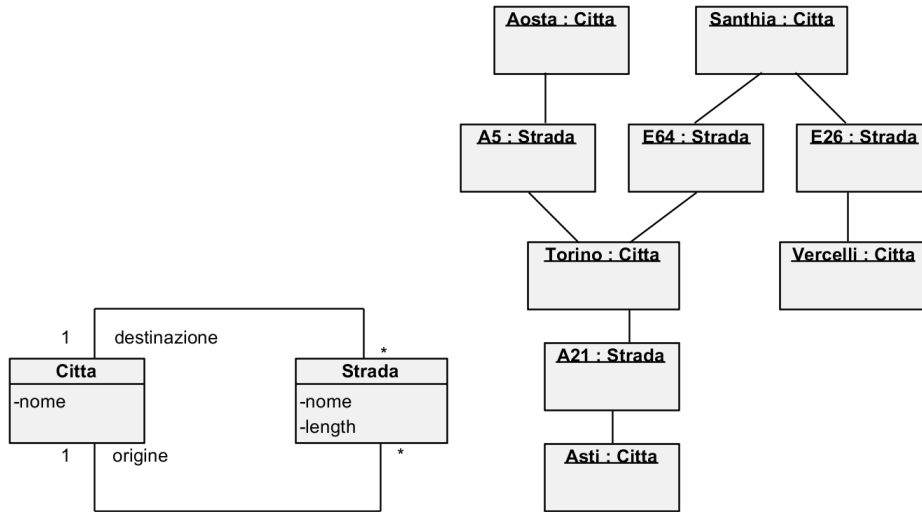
Aosta : Citta

Santhia : Citta

A5 : Strada

E64 : Strada

E26 : Strada

Torino : Citta

Vercelli : Citta

A21 : Strada

Asti : Citta

1 destinazione

*

Citta

-nome

Strada

-nome
-length

1 origine

*